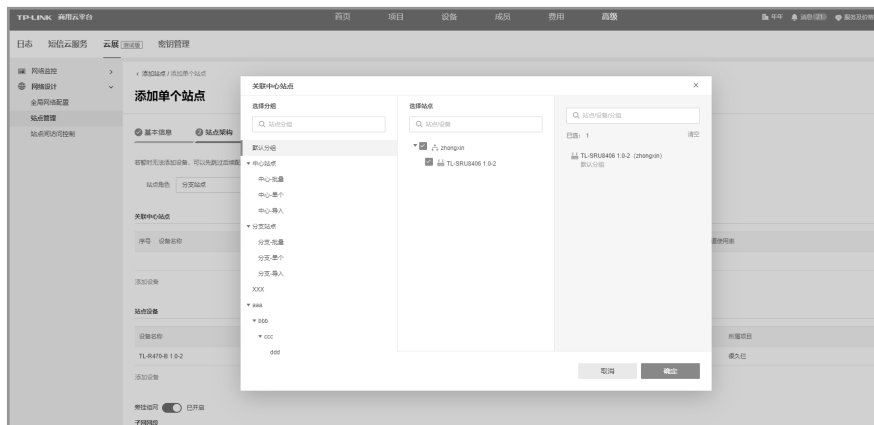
TP-LINK 商用云平台

首页 项目 设备 成员 费用 高级

日志 短信云服务 云展 测试版 密钥管理

网络监控
网络设计
全局网络配置
站点管理
站点间访问控制

< 添加站点 / 添加单个站点

添加单个站点

基本信息 站点架构

若暂时无法添加设备，可以先跳过此步骤

站点角色 分支站点

关联中心站点

序号 设备名称

添加设备

站点设备

设备名称

TL-R470-B 1.0-2

添加设备

旁挂组网 已开启

子网网段

关联中心站点

选择分组

Q 站点分组

默认分组
中心站点
中心-批量
中心-单个
中心-导入
分支站点
分支-批量
分支-单个
分支-导入
XXX
aaa
bbb
ccc
ddd

选择站点

Q 站点设备

zhongxin
TL-SRU8406 1.0-2

Q 站点设备/分组

已选：1 清空

TL-SRU8406 1.0-2 (zhongxin)
默认分组

取消 确定

所属项目

很久往